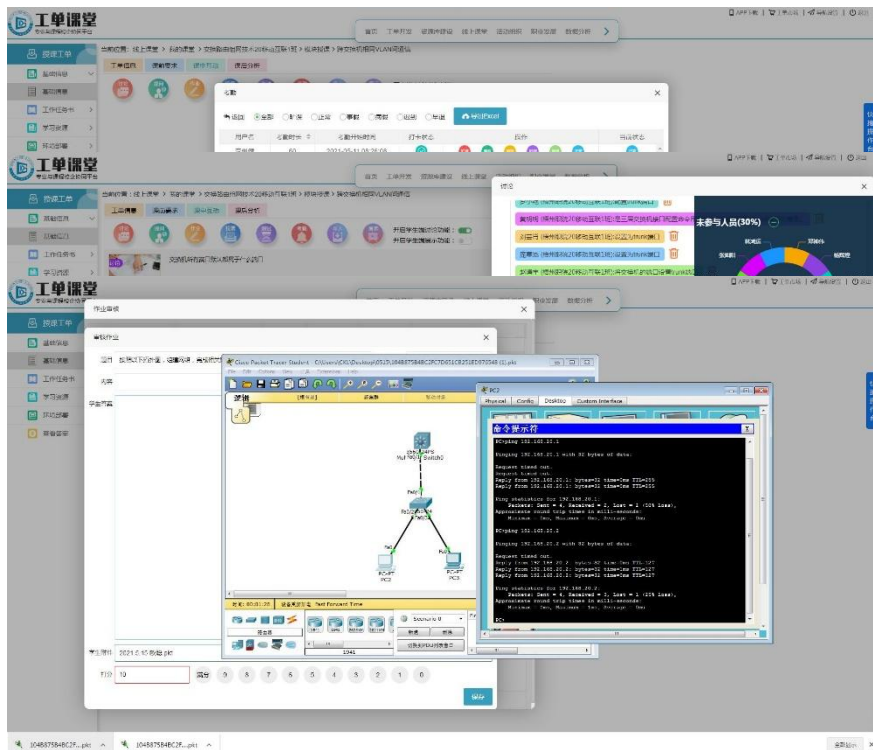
工单课堂

首页　工单开发　课程中课程　线上课堂　活动组织　院校管理　数据分析

APP下载 | 个人中心 | 全部应用 | 退出

授课工单

当前位置：线上课堂 > 活动课堂 > 交换机使用技术2018级互联1班 > 线上授课 > 跨交换机相同VLAN间通信

签到

返回　全部　　迟到　　早退　　旷课

用户名　　名额时长　　名额时间

导出Excel

工单任务

未参与人员(30%)

作业审核

审核作业

学生附件　2021-5-10.pkt

打分　10

满分　9　8　7　6　5　4　3　2　1　0

保存

Cisco Packet Tracer Student

PC2

Physical　Config　Desktop　Custom Interface

命令提示符

PC>ping 192.168.20.1

Pinging 192.168.20.1 with 32 bytes of data:

Request timed out.
Reply from 192.168.20.1: bytes=32 time=0ms TTL=255
Reply from 192.168.20.1: bytes=32 time=0ms TTL=255

Ping statistics for 192.168.20.1:
Packets: Sent = 4, Received = 3, Lost = 1 (25% loss),
Approximate round trip times in milli-seconds:
Minimum = 0ms, Maximum = 0ms, Average = 0ms

PC>ping 192.168.20.2

Pinging 192.168.20.2 with 32 bytes of data:

Request timed out.
Reply from 192.168.20.2: bytes=32 time=0ms TTL=127
Reply from 192.168.20.2: bytes=32 time=0ms TTL=127
Reply from 192.168.20.2: bytes=32 time=0ms TTL=127

Ping statistics for 192.168.20.2:
Packets: Sent = 4, Received = 3, Lost = 1 (25% loss),
Approximate round trip times in milli-seconds:
Minimum = 0ms, Maximum = 0ms, Average = 0ms

PC>

PC2　PC3　Switch0

Realtime　Scenario 0

104887584BC2F....pkt　104887584BC2F....pkt　全部显示